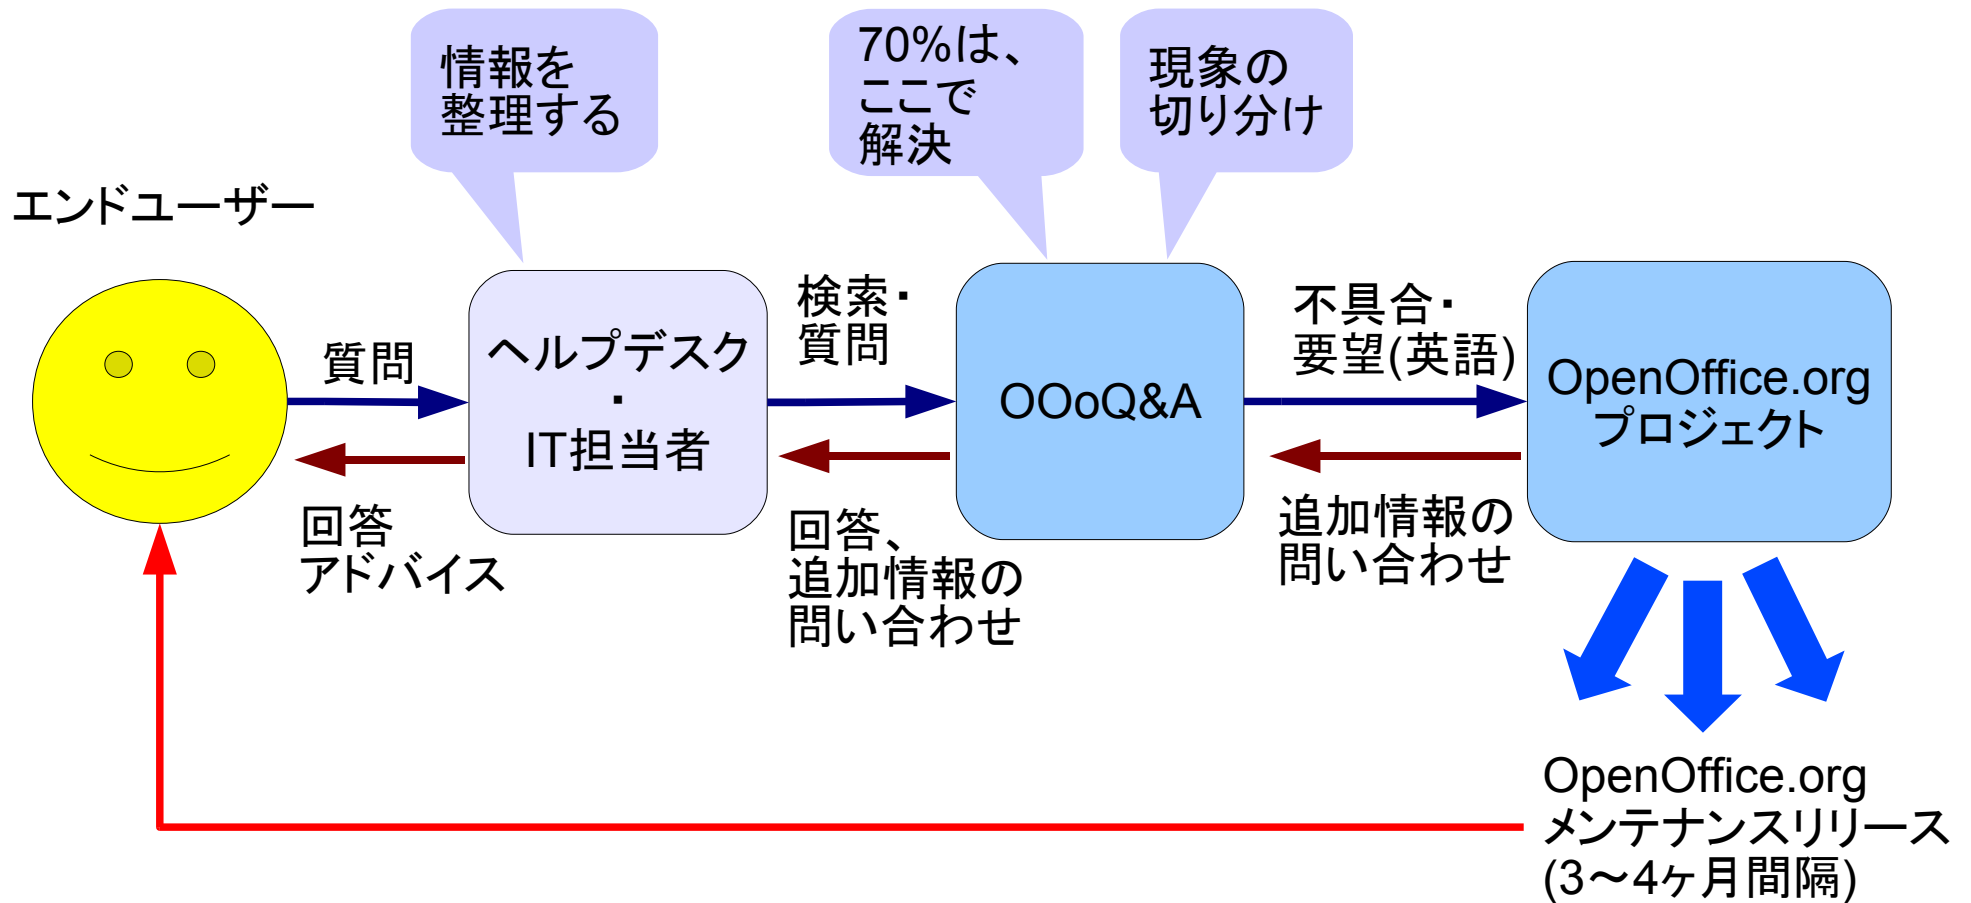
情報を
整理する

70%は、
ここで
解決

現象の
切り分け

エンドユーザー

質問

ヘルプデスク
・
IT担当者

検索・
質問

OOoQ&A

不具合・
要望(英語)

OpenOffice.org
プロジェクト

回答
アドバイス

回答、
追加情報の
問い合わせ

追加情報の
問い合わせ

OpenOffice.org
メンテナンスリリース
(3〜4ヶ月間隔)